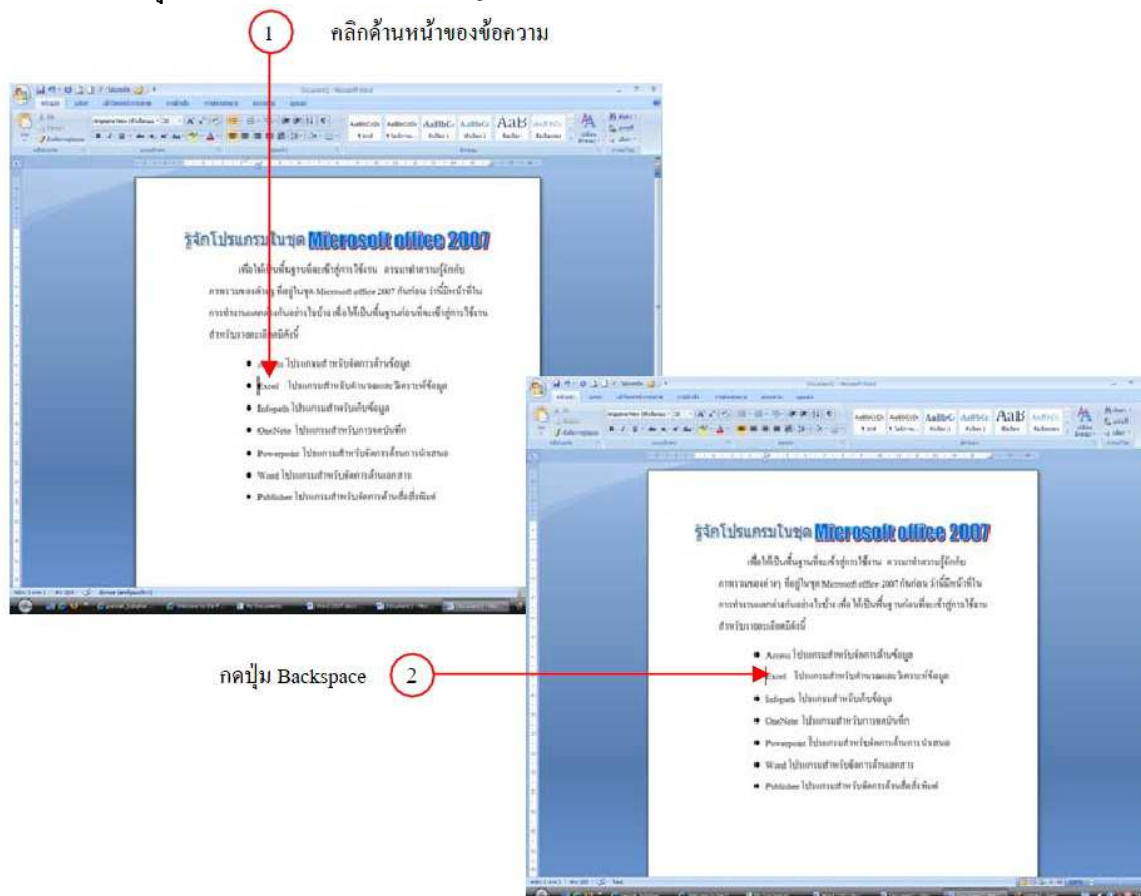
1 คลิกด้านหน้าของข้อความ

รู้จักโปรแกรมในชุด Microsoft office 2007

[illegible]

• Access โปรแกรมสำหรับจัดการด้านข้อมูล
• Excel โปรแกรมสำหรับคำนวณและวิเคราะห์ข้อมูล
• Infopath โปรแกรมสำหรับเก็บข้อมูล
• OneNote โปรแกรมสำหรับการจดบันทึก
• Powerpoint โปรแกรมสำหรับจัดการด้านการนำเสนอ
• Word โปรแกรมสำหรับจัดการด้านเอกสาร
• Publisher โปรแกรมสำหรับจัดการด้านสื่อสิ่งพิมพ์

กดปุ่ม Backspace 2

รู้จักโปรแกรมในชุด Microsoft office 2007

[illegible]

• Access โปรแกรมสำหรับจัดการด้านข้อมูล
Excel โปรแกรมสำหรับคำนวณและวิเคราะห์ข้อมูล
• Infopath โปรแกรมสำหรับเก็บข้อมูล
• OneNote โปรแกรมสำหรับการจดบันทึก
• Powerpoint โปรแกรมสำหรับจัดการด้านการนำเสนอ
• Word โปรแกรมสำหรับจัดการด้านเอกสาร
• Publisher โปรแกรมสำหรับจัดการด้านสื่อสิ่งพิมพ์